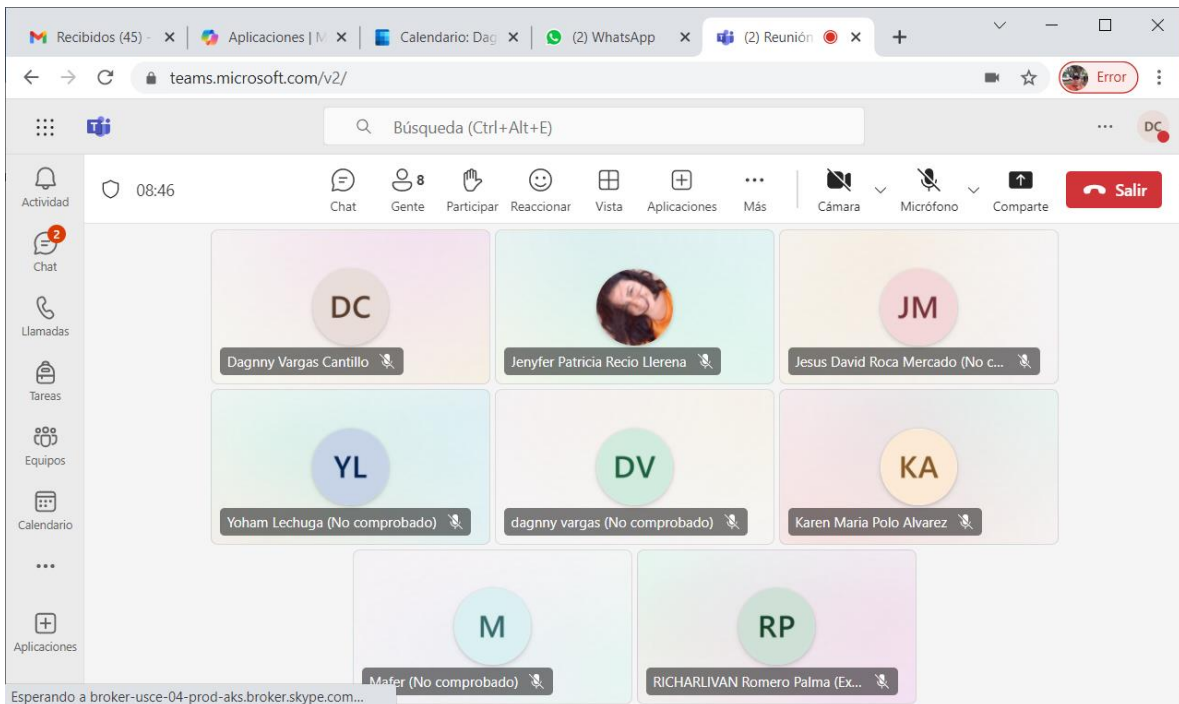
Recibidos (45) - ×
Aplicaciones | M ×
Calendario: Dag ×
(2) WhatsApp ×
(2) Reunión ×
+

teams.microsoft.com/v2/
Error

Búsqueda (Ctrl+Alt+E)
...
DC

Actividad
2
Chat
Llamadas
Tareas
Equipos
Calendario
...
Aplicaciones

08:46
Chat
8
Gente
Participar
Reaccionar
Vista
Aplicaciones
Más
Cámara
Micrófono
Comparte
Salir

DC
Dagny Vargas Cantillo

Jenyfer Patricia Recio Llerena

JM
Jesus David Roca Mercado (No c...

YL
Yoham Lechuga (No comprobado)

DV
dagnny vargas (No comprobado)

KA
Karen Maria Polo Alvarez

M
Mafer (No comprobado)

RP
RICHARLIVAN Romero Palma (Ex...

Esperando a broker-usce-04-prod-aks.broker.skype.com...